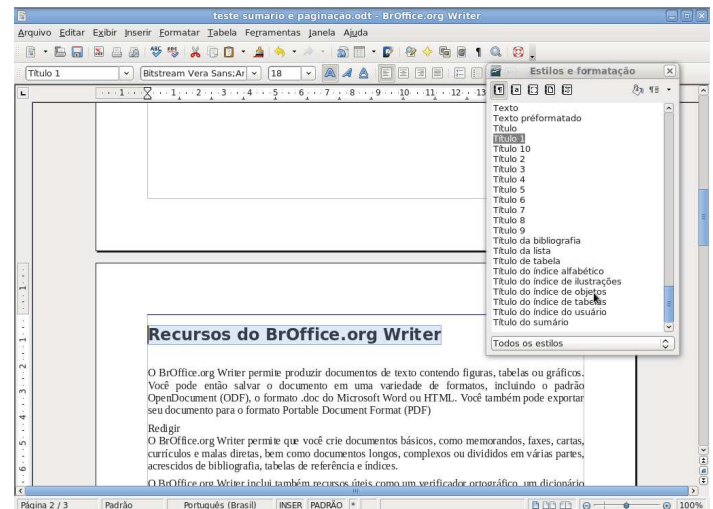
teste sumario e paginacao.odt - BrOffice.org Writer

Arquivo Editar Exibir Inserir Formatar Tabela Ferramentas Janela Ajuda

Título 1 | Bitstream Vera Sans;Ar | 18

Estilos e formatação

Texto
Texto préformatado
Título
Título 1
Título 10
Título 2
Título 3
Título 4
Título 5
Título 6
Título 7
Título 8
Título 9
Título da bibliografia
Título da lista
Título de tabela
Título do índice alfabético
Título do índice de ilustrações
Título do índice de objetos
Título do índice de tabelas
Título do índice do usuário
Título do sumário

Todos os estilos

Recursos do BrOffice.org Writer

O BrOffice.org Writer permite produzir documentos de texto contendo figuras, tabelas ou gráficos. Você pode então salvar o documento em uma variedade de formatos, incluindo o padrão OpenDocument (ODF), o formato .doc do Microsoft Word ou HTML. Você também pode exportar seu documento para o formato Portable Document Format (PDF)

Redigir
O BrOffice.org Writer permite que você crie documentos básicos, como memorandos, faxes, cartas, currículos e malas diretas, bem como documentos longos, complexos ou divididos em várias partes, acrescidos de bibliografia, tabelas de referência e índices.

O BrOffice.org Writer inclui também recursos úteis como um verificador ortográfico, um dicionário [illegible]

Página 2 / 3 | Padrão | Português (Brasil) | INSER | PADRÃO | * | 100%